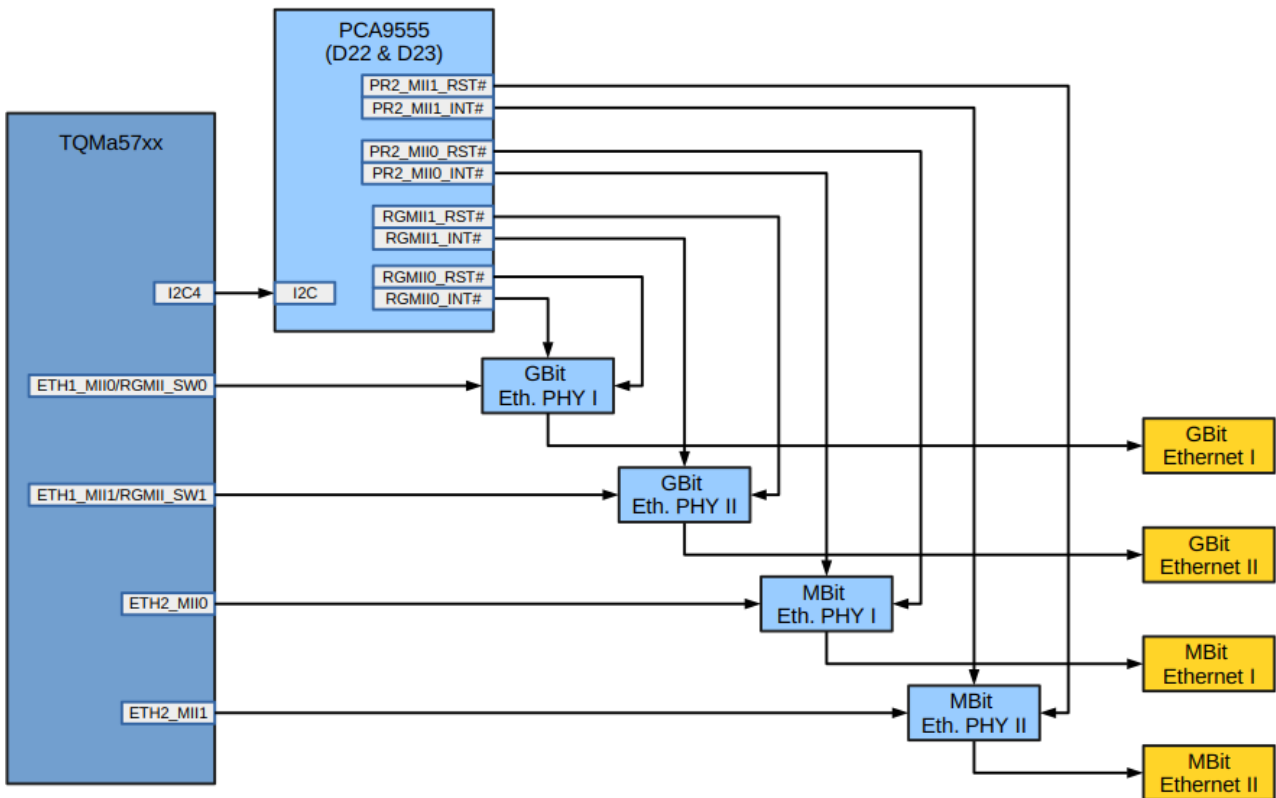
PCA9555
(D22 & D23)

PR2_MII1_RST#
PR2_MII1_INT#
PR2_MII0_RST#
PR2_MII0_INT#
RGMII1_RST#
RGMII1_INT#
RGMII0_RST#
RGMII0_INT#

I2C

TQMa57xx

I2C4

ETH1_MII0/RGMII_SW0

ETH1_MII1/RGMII_SW1

ETH2_MII0

ETH2_MII1

GBit
Eth. PHY I

GBit
Eth. PHY II

MBit
Eth. PHY I

MBit
Eth. PHY II

GBit
Ethernet I

GBit
Ethernet II

MBit
Ethernet I

MBit
Ethernet II